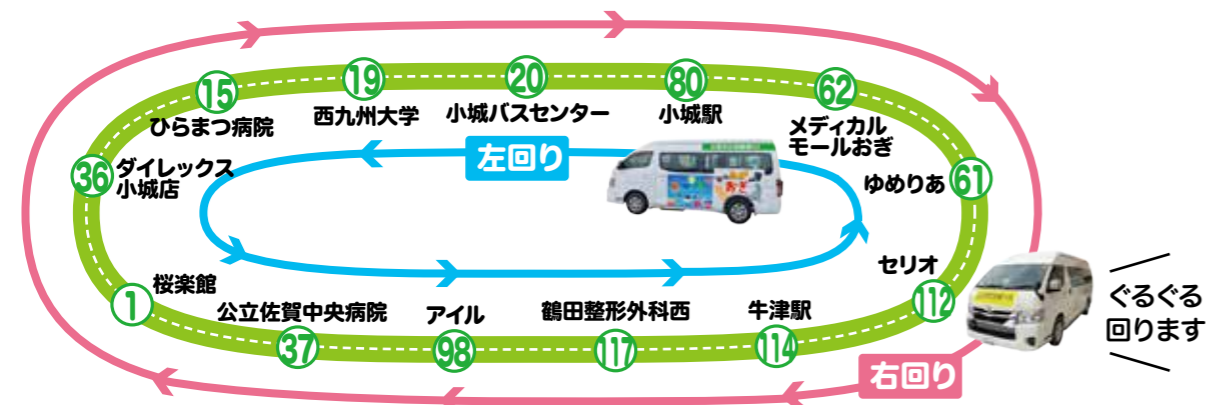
15
ひらまつ病院

19
西九州大学

20
小城バスセンター

80
小城駅

62
メディカル
モールおぎ

左回り

36
ダイレックス
小城店

ゆめりあ
61

セリオ

112

ぐるぐる
回ります

桜楽館

1

公立佐賀中央病院

37

アイル

98

鶴田整形外科西

117

牛津駅

114

右回り